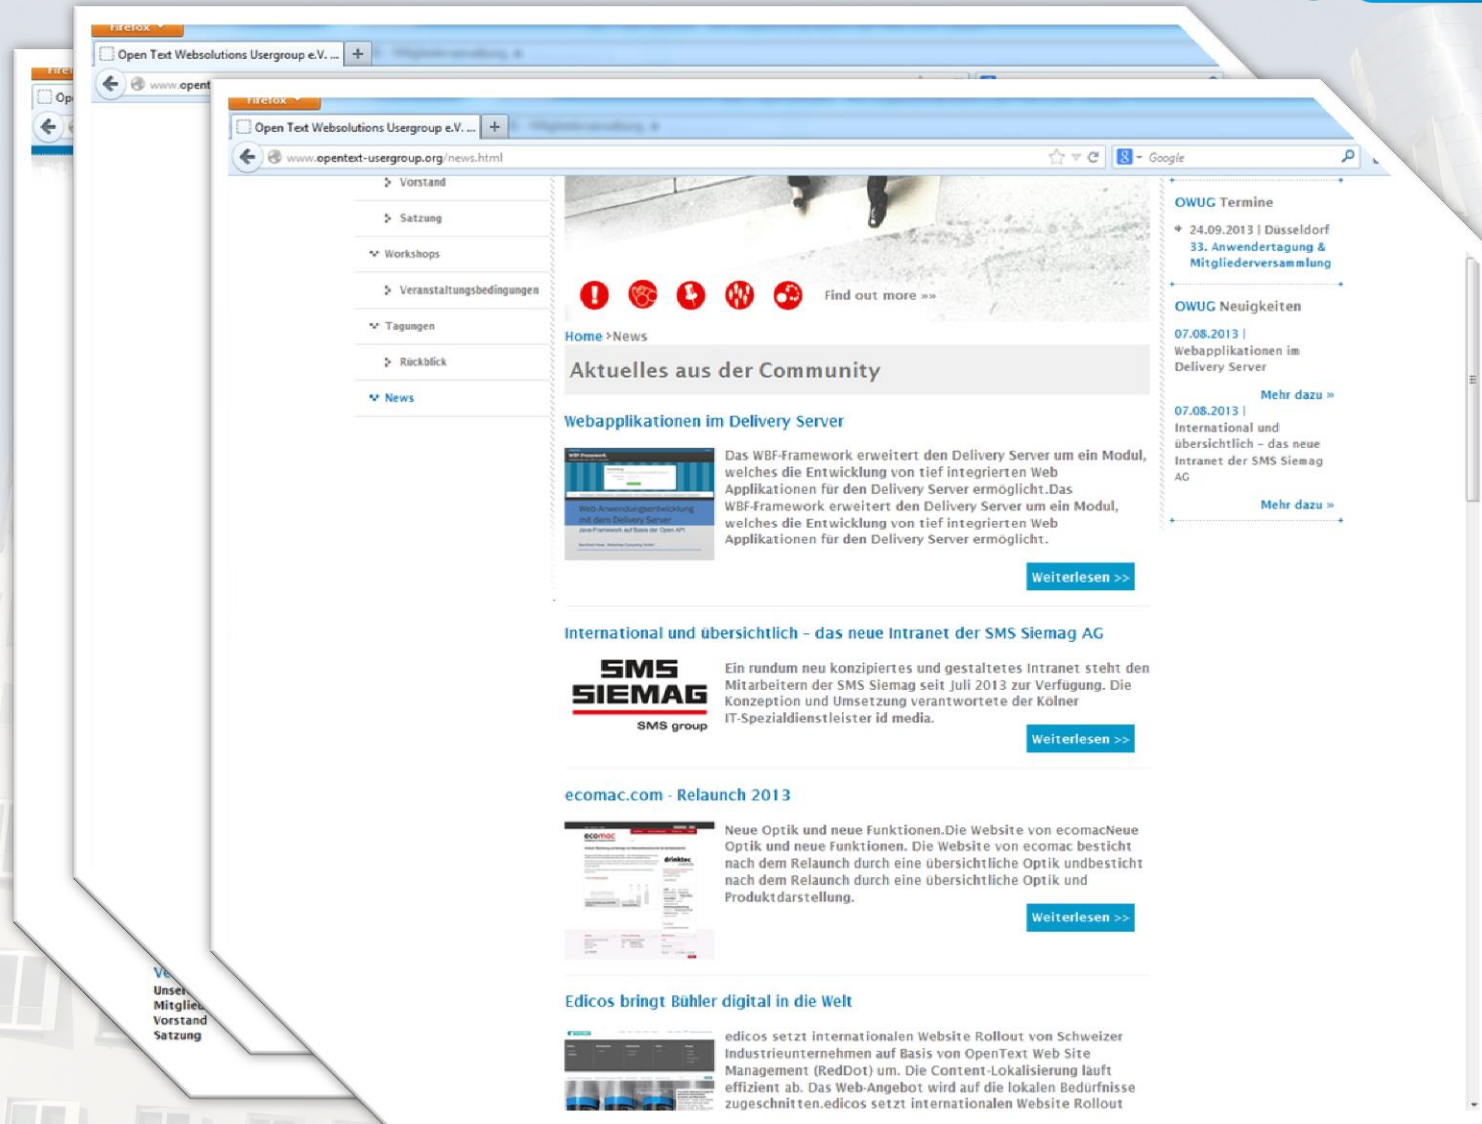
Firefox
Open Text Websolutions Usergroup e.V. ...
www.opentext-usergroup.org/news.html
Google

Vorstand
Satzung
Workshops
Veranstaltungsbedingungen
Tagungen
Rückblick
News

Find out more »»

Home › News

Aktuelles aus der Community

Webapplikationen im Delivery Server

Das WBF-Framework erweitert den Delivery Server um ein Modul, welches die Entwicklung von tief integrierten Web Applikationen für den Delivery Server ermöglicht.Das WBF-Framework erweitert den Delivery Server um ein Modul, welches die Entwicklung von tief integrierten Web Applikationen für den Delivery Server ermöglicht.

Weiterlesen >>

International und übersichtlich – das neue Intranet der SMS Siemag AG

SMS SIEMAG SMS group

Ein rundum neu konzipiertes und gestaltetes Intranet steht den Mitarbeitern der SMS Siemag seit Juli 2013 zur Verfügung. Die Konzeption und Umsetzung verantwortete der Kölner IT-Spezialdienstleister id media.

Weiterlesen >>

ecomac.com - Relaunch 2013

Neue Optik und neue Funktionen.Die Website von ecomacNeue Optik und neue Funktionen. Die Website von ecomac besticht nach dem Relaunch durch eine übersichtliche Optik undbesticht nach dem Relaunch durch eine übersichtliche Optik und Produktdarstellung.

Weiterlesen >>

Edicos bringt Bühler digital in die Welt

edicos setzt internationalen Website Rollout von Schweizer Industrieunternehmen auf Basis von OpenText Web Site Management (RedDot) um. Die Content-Lokalisierung läuft effizient ab. Das Web-Angebot wird auf die lokalen Bedürfnisse zugeschnitten.edicos setzt internationalen Website Rollout

OWUG Termine

24.09.2013 | Düsseldorf
33. Anwendertagung & Mitgliederversammlung

OWUG Neuigkeiten

07.08.2013 |
Webapplikationen im Delivery Server

Mehr dazu »

07.08.2013 |
International und übersichtlich – das neue Intranet der SMS Siemag AG

Mehr dazu »

Unser
Mitglie
Vorstand
Satzung